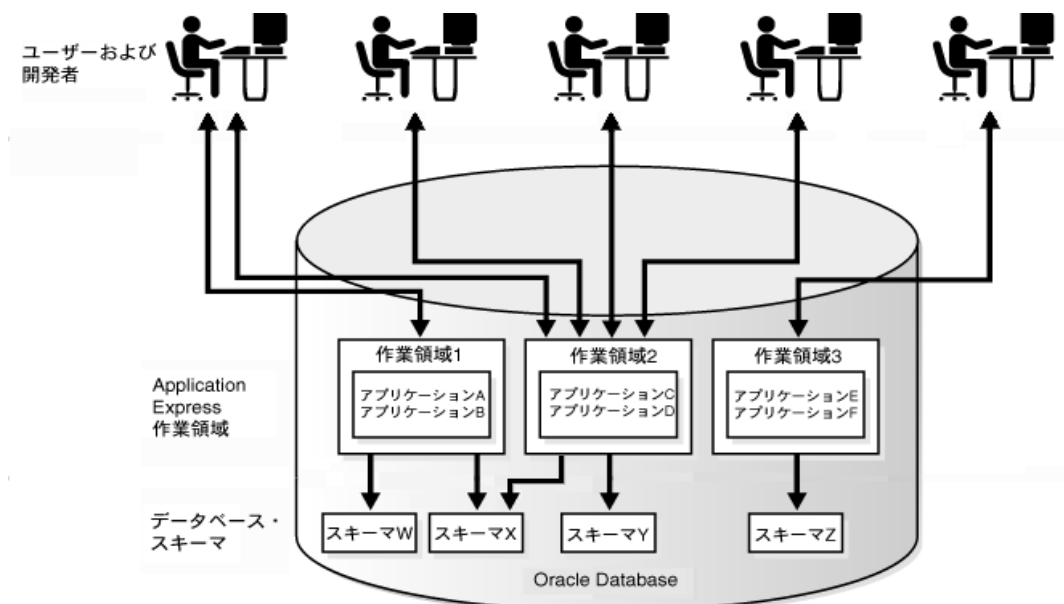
ユーザーおよび開発者

Application Express 作業領域

作業領域1

アプリケーションA
アプリケーションB

作業領域2

アプリケーションC
アプリケーションD

作業領域3

アプリケーションE
アプリケーションF

データベース・スキーマ

スキーマW

スキーマX

スキーマY

スキーマZ

Oracle Database